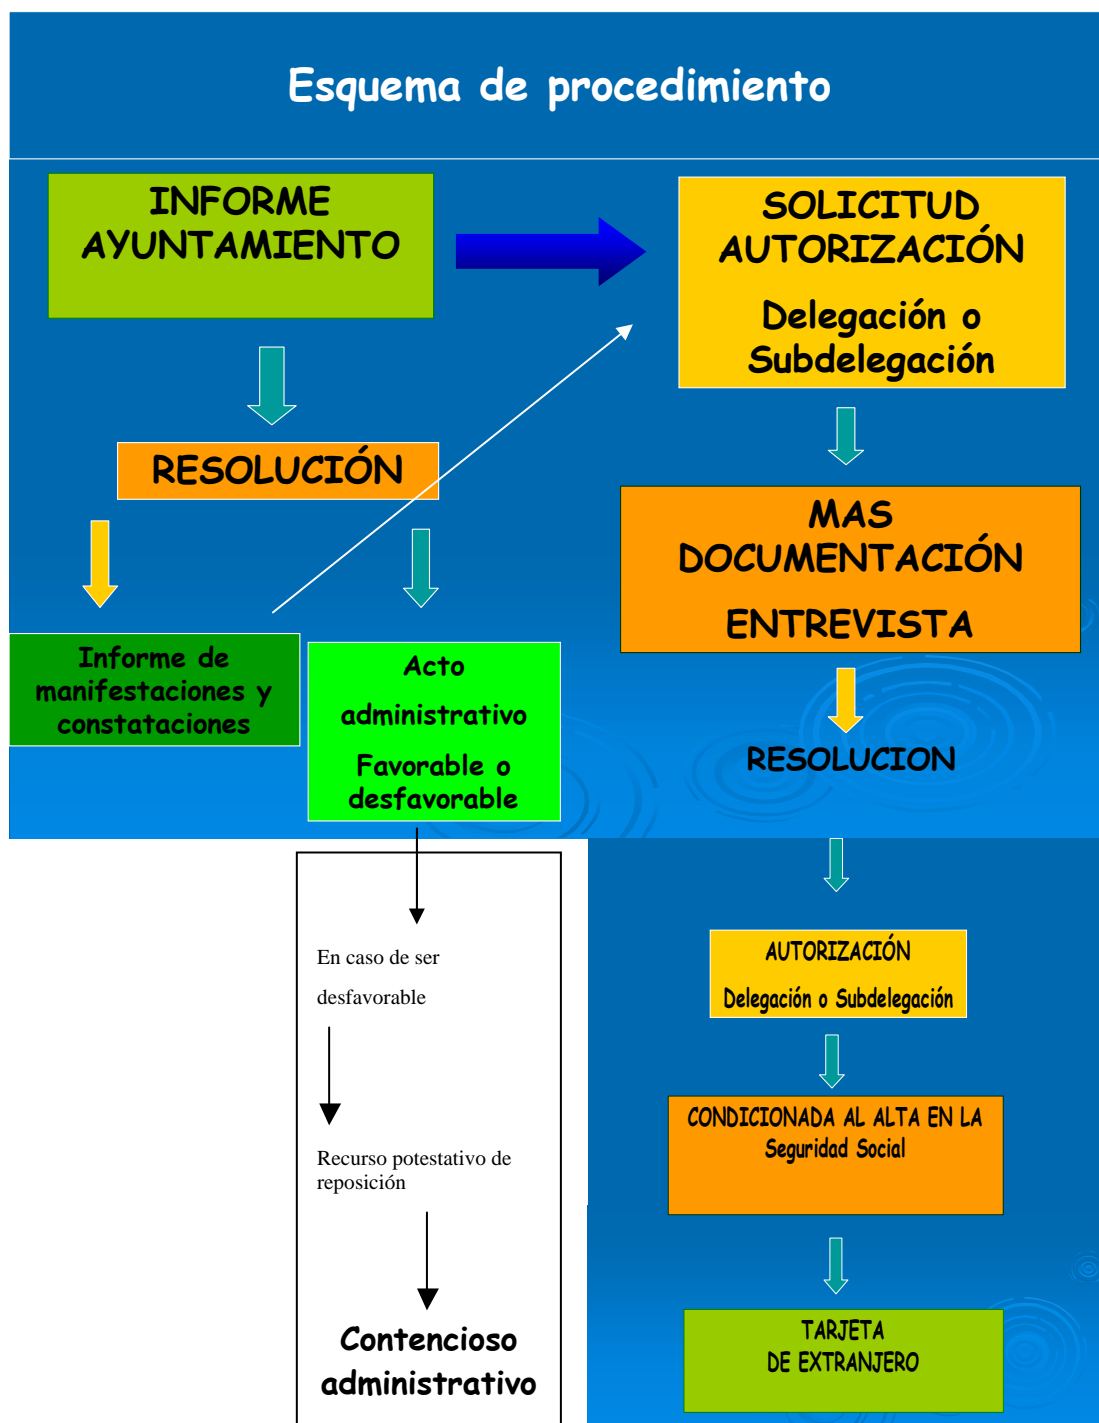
Esquema de procedimiento

INFORME AYUNTAMIENTO

SOLICITUD AUTORIZACIÓN

Delegación o Subdelegación

RESOLUCIÓN

MAS DOCUMENTACIÓN

ENTREVISTA

Informe de manifestaciones y constataciones

Acto administrativo

Favorable o desfavorable

RESOLUCION

En caso de ser desfavorable

Recurso potestativo de reposición

Contencioso administrativo

AUTORIZACIÓN

Delegación o Subdelegación

CONDICIONADA AL ALTA EN LA Seguridad Social

TARJETA DE EXTRANJERO